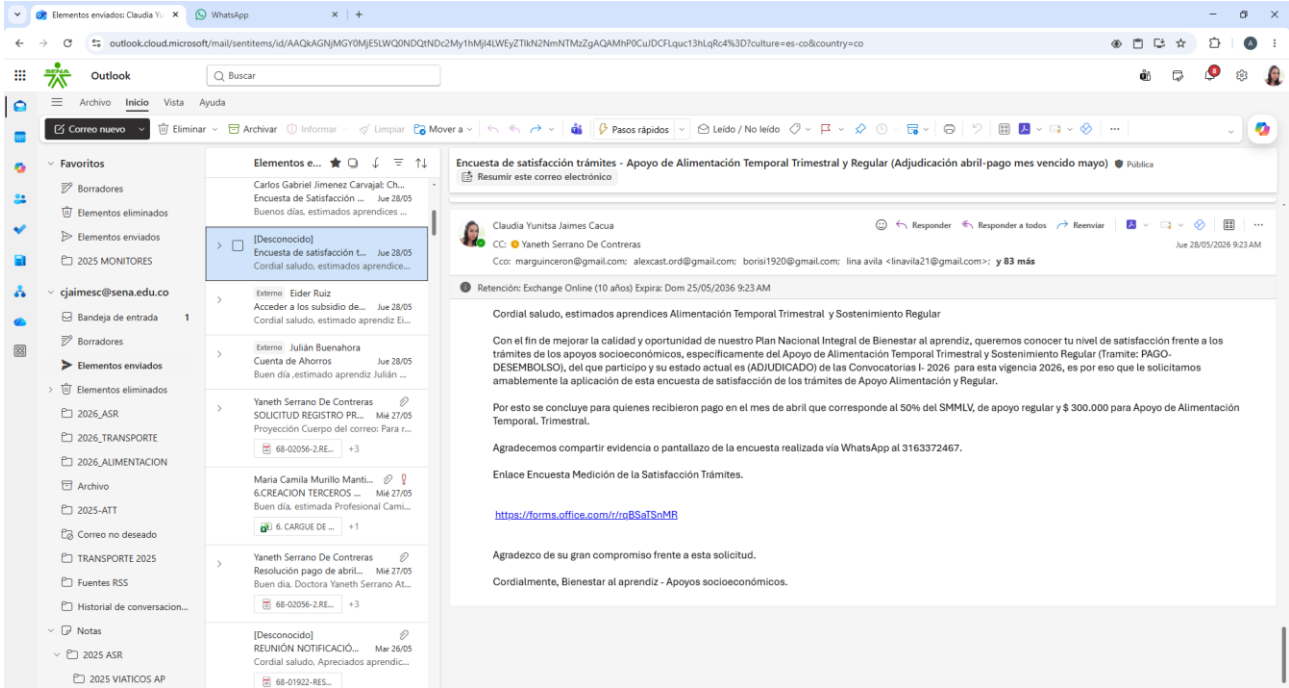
Elementos enviados: Claudia Yu ×
WhatsApp ×
outlook.cloud.microsoft/mail/sentitems/id/AAQkAGNjMGY0MjE5LWQ0NDQtNDc2My1hMjI4LWEyZTlkN2NmNTMzZgAQAMhP0CuJDCFLquc13hLqRc4%3D?culture=es-co&country=co

Outlook
Buscar

Archivo Inicio Vista Ayuda

Correo nuevo | Eliminar | Archivar | Informar | Limpiar | Mover a | Pasos rápidos | Leído / No leído | ...

Favoritos
Borradores
Elementos eliminados
Elementos enviados
2025 MONITORES
cjaimesc@sena.edu.co
Bandeja de entrada 1
Borradores
Elementos enviados
Elementos eliminados
2026_ASR
2026_TRANSPORTE
2026_ALIMENTACION
Archivo
2025-ATT
Correo no deseado
TRANSPORTE 2025
Fuentes RSS
Historial de conversacion...
Notas
2025 ASR
2025 VIATICOS AP

Elementos e...

Carlos Gabriel Jimenez Carvajal: Ch...
Encuesta de Satisfacción ... Jue 28/05
Buenos días, estimados aprendices ...

[Desconocido]
Encuesta de satisfacción t... Jue 28/05
Cordial saludo, estimados aprendice...

Externo Eider Ruiz
Acceder a los subsidio de ... Jue 28/05
Cordial saludo, estimado aprendiz Ei...

Externo Julián Buenahora
Cuenta de Ahorros Jue 28/05
Buen día ,estimado aprendiz Julián ...

Yaneth Serrano De Contreras
SOLICITUD REGISTRO PR... Mié 27/05
Proyección Cuerpo del correo: Para r...
68-02056-2.RE... +3

Maria Camila Murillo Manti...
6.CREACION TERCEROS ... Mié 27/05
Buen día, estimada Profesional Cami...
6. CARGUE DE ... +1

Yaneth Serrano De Contreras
Resolución pago de abril... Mié 27/05
Buen dia, Doctora Yaneth Serrano At...
68-02056-2.RE... +3

[Desconocido]
REUNIÓN NOTIFICACIÓ... Mar 26/05
Cordial saludo, Apreciados aprendic...
68-01922-RES...

Encuesta de satisfacción trámites - Apoyo de Alimentación Temporal Trimestral y Regular (Adjudicación abril-pago mes vencido mayo) Pública
Resumir este correo electrónico

Claudia Yunitsa Jaimes Cacua
CC: Yaneth Serrano De Contreras
Cco: marguinceron@gmail.com; alexcast.ord@gmail.com; borisi1920@gmail.com; lina avila <linavila21@gmail.com>; y 83 más
Responder | Responder a todos | Reenviar
Jue 28/05/2026 9:23 AM

Retención: Exchange Online (10 años) Expira: Dom 25/05/2036 9:23 AM

Cordial saludo, estimados aprendices Alimentación Temporal Trimestral y Sostenimiento Regular

Con el fin de mejorar la calidad y oportunidad de nuestro Plan Nacional Integral de Bienestar al aprendiz, queremos conocer tu nivel de satisfacción frente a los trámites de los apoyos socioeconómicos, especificamente del Apoyo de Alimentación Temporal Trimestral y Sostenimiento Regular (Tramite: PAGO-DESEMBOLSO), del que participo y su estado actual es (ADJUDICADO) de las Convocatorias I- 2026 para esta vigencia 2026, es por eso que le solicitamos amablemente la aplicación de esta encuesta de satisfacción de los trámites de Apoyo Alimentación y Regular.

Por esto se concluye para quienes recibieron pago en el mes de abril que corresponde al 50% del SMMLV, de apoyo regular y $ 300.000 para Apoyo de Alimentación Temporal. Trimestral.

Agradecemos compartir evidencia o pantallazo de la encuesta realizada vía WhatsApp al 3163372467.

Enlace Encuesta Medición de la Satisfacción Trámites.

https://forms.office.com/r/rqBSaTSnMR

Agradezco de su gran compromiso frente a esta solicitud.

Cordialmente, Bienestar al aprendiz - Apoyos socioeconómicos.